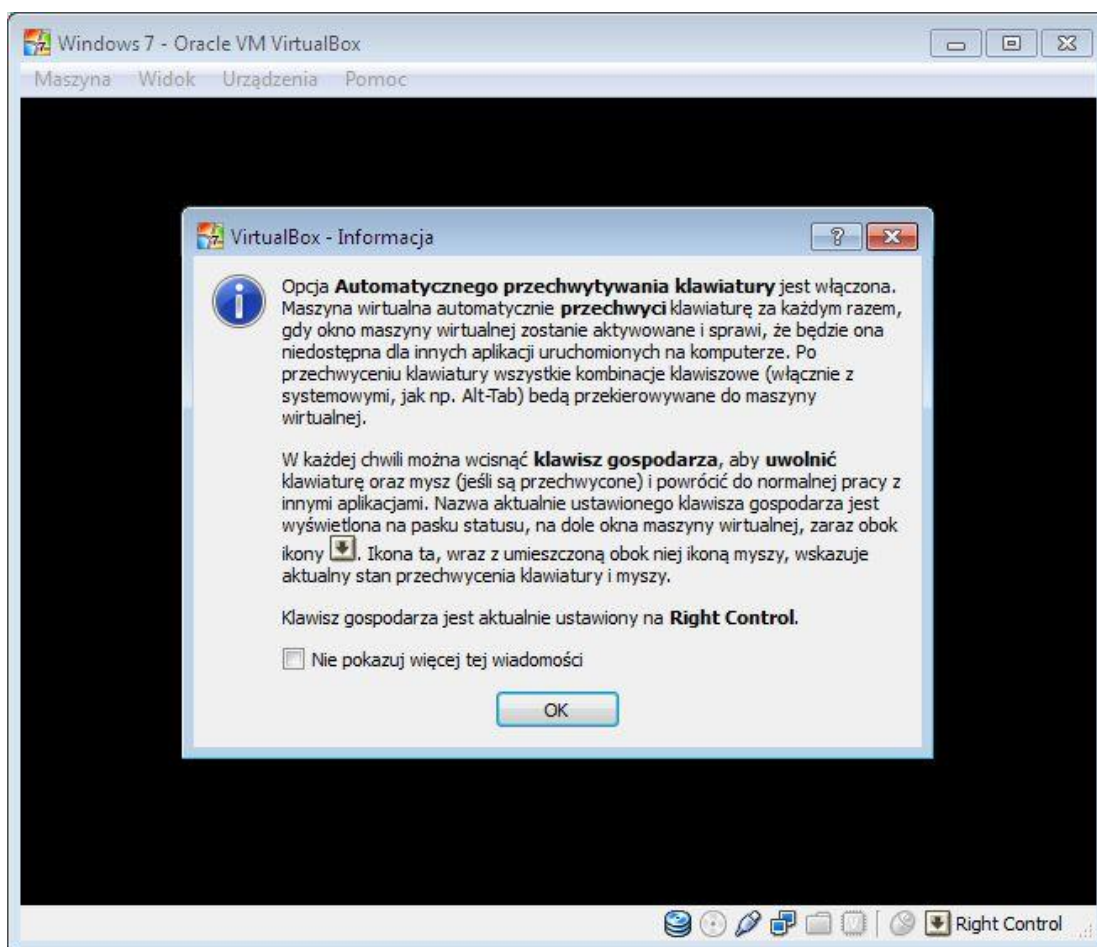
Windows 7 - Oracle VM VirtualBox

Maszyna Widok Urządzenia Pomoc

VirtualBox - Informacja

Opcja **Automatycznego przechwytywania klawiatury** jest włączona. Maszyna wirtualna automatycznie **przechwyci** klawiaturę za każdym razem, gdy okno maszyny wirtualnej zostanie aktywowane i sprawi, że będzie ona niedostępna dla innych aplikacji uruchomionych na komputerze. Po przechwyceniu klawiatury wszystkie kombinacje klawiszowe (włącznie z systemowymi, jak np. Alt-Tab) bedą przekierowywane do maszyny wirtualnej.

W każdej chwili można wcisnąć **klawisz gospodarza**, aby **uwolnić** klawiaturę oraz mysz (jeśli są przechwycone) i powrócić do normalnej pracy z innymi aplikacjami. Nazwa aktualnie ustawionego klawisza gospodarza jest wyświetlona na pasku statusu, na dole okna maszyny wirtualnej, zaraz obok ikony . Ikona ta, wraz z umieszczoną obok niej ikoną myszy, wskazuje aktualny stan przechwycenia klawiatury i myszy.

Klawisz gospodarza jest aktualnie ustawiony na **Right Control**.

Nie pokazuj więcej tej wiadomości

OK

Right Control